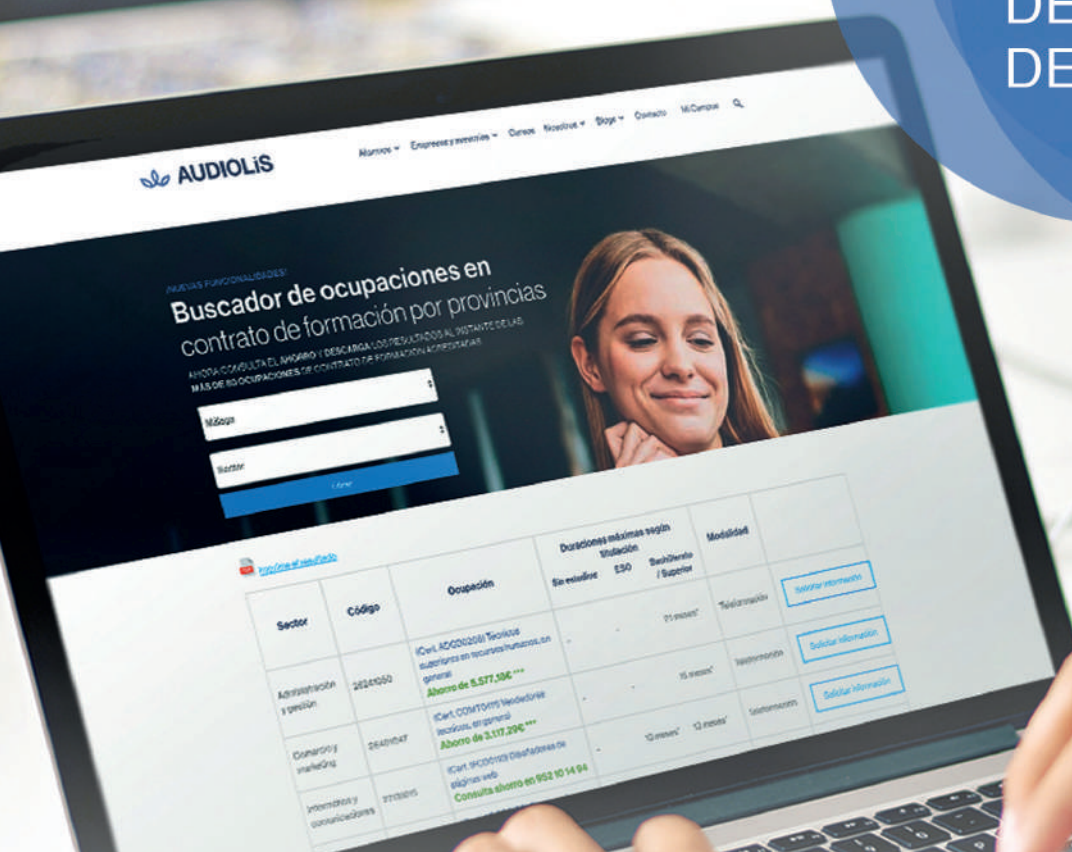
DE
DE

AUDIOLIS

Alumnos Empresas y entidades Cursos Nosotros Blogs Contacto MiCampus

¡NUEVAS FUNCIONALIDADES!

Buscador de ocupaciones en contrato de formación por provincias

AHORA CONSULTA EL AHORRO Y DESCARGA LOS RESULTADOS AL INSTANTE DE LAS MÁS DE 80 OCUPACIONES DE CONTRATO DE FORMACIÓN ACREDITADAS

Málaga

Sector

Filtrar

Imprime el resultado

| Sector | Código | Ocupación | Duraciones máximas según titulación: Sin estudios | ESO | Bachillerato / Superior | Modalidad | |
|---|---|---|---|---|---|---|---|
| Administración y gestión | 26241050 | (Cert. ADGD0208) Técnicos superiores en recursos humanos, en general Ahorro de 5.577,10€ *** | - | - | 21 meses* | Teleformación | Solicitar información |
| Comercio y marketing | 26401047 | (Cert. COMT0411) Vendedores técnicos, en general Ahorro de 3.117,29€ *** | - | - | 15 meses* | Teleformación | Solicitar información |
| Informática y comunicaciones | 27131015 | (Cert. IFCD0110) Diseñadores de páginas web Consulta ahorro en 952 10 14 94 | - | 10 meses* | 12 meses* | Teleformación | Solicitar información |